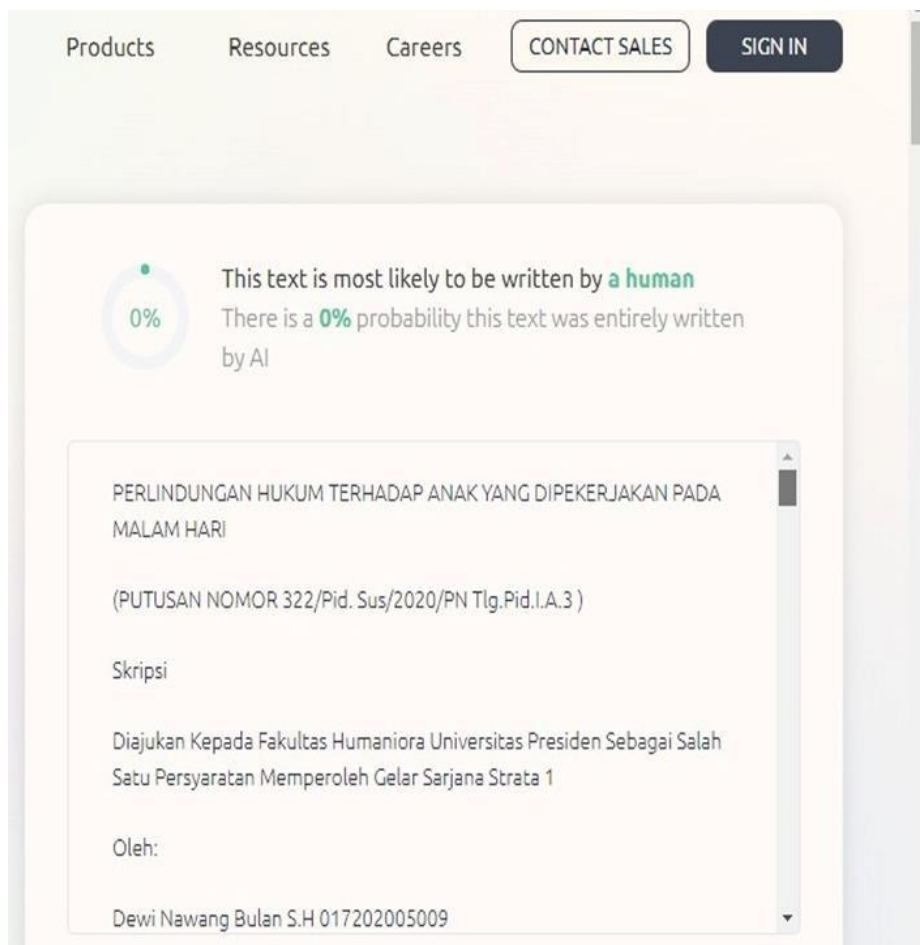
Products Resources Careers CONTACT SALES SIGN IN

0%

This text is most likely to be written by a human

There is a 0% probability this text was entirely written by AI

PERLINDUNGAN HUKUM TERHADAP ANAK YANG DIPEKERJAKAN PADA MALAM HARI

(PUTUSAN NOMOR 322/Pid. Sus/2020/PN Tlg.Pid.I.A.3 )

Skripsi

Diajukan Kepada Fakultas Humaniora Universitas Presiden Sebagai Salah Satu Persyaratan Memperoleh Gelar Sarjana Strata 1

Oleh:

Dewi Nawang Bulan S.H 017202005009